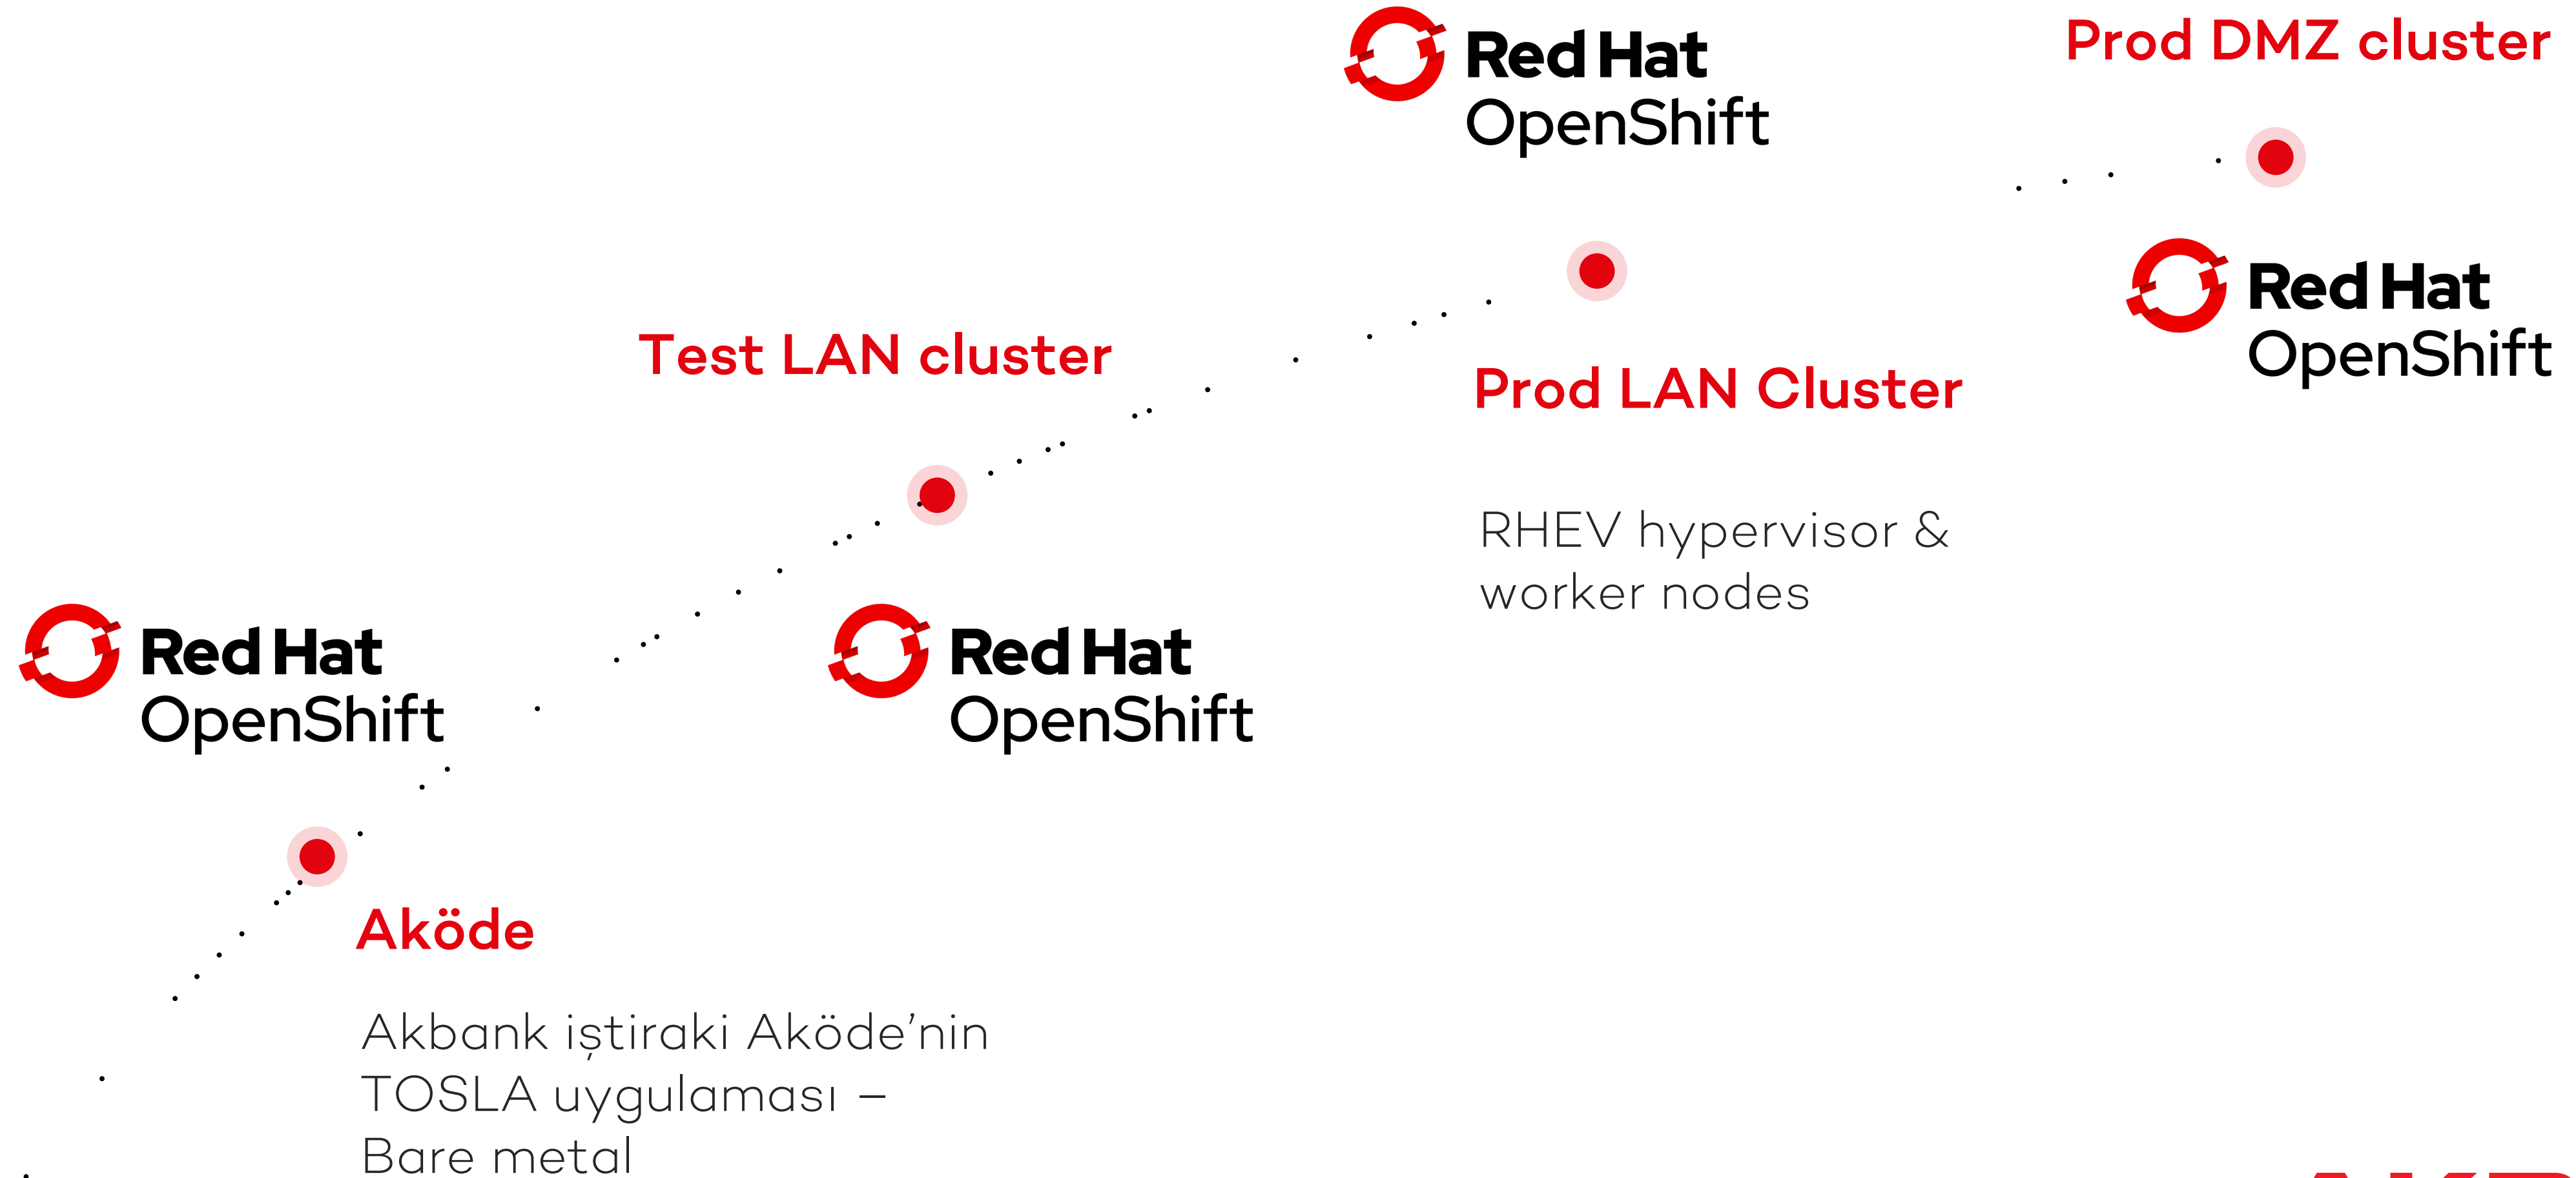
Red Hat
OpenShift

Prod DMZ cluster

Red Hat
OpenShift

Test LAN cluster

Prod LAN Cluster

RHEV hypervisor & worker nodes

Red Hat
OpenShift

Red Hat
OpenShift

Aköde

Akbank iştiraki Aköde'nin TOSLA uygulaması – Bare metal